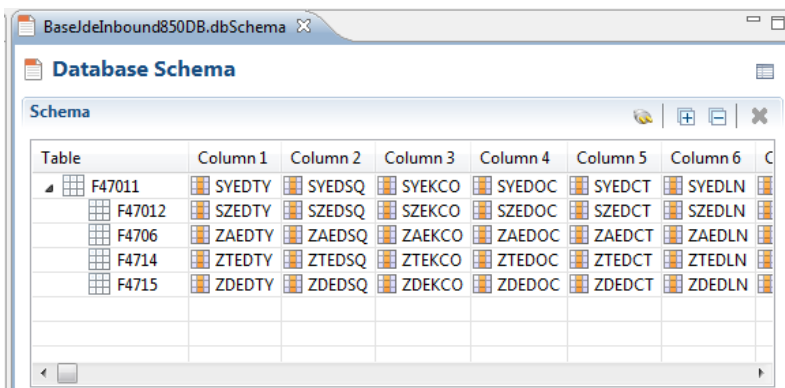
BaseJdeInbound850DB.dbSchema ✕

Database Schema

Schema

| Table | Column 1 | Column 2 | Column 3 | Column 4 | Column 5 | Column 6 | C |
|---|---|---|---|---|---|---|---|
| F47011 | SYEDTY | SYEDSQ | SYEKCO | SYEDOC | SYEDCT | SYEDLN | |
| F47012 | SZEDTY | SZEDSQ | SZEKCO | SZEDOC | SZEDCT | SZEDLN | |
| F4706 | ZAEDTY | ZAEDSQ | ZAEKCO | ZAEDOC | ZAEDCT | ZAEDLN | |
| F4714 | ZTEDTY | ZTEDSQ | ZTEKCO | ZTEDOC | ZTEDCT | ZTEDLN | |
| F4715 | ZDEDTY | ZDEDSQ | ZDEKCO | ZDEDOC | ZDEDCT | ZDEDLN | |